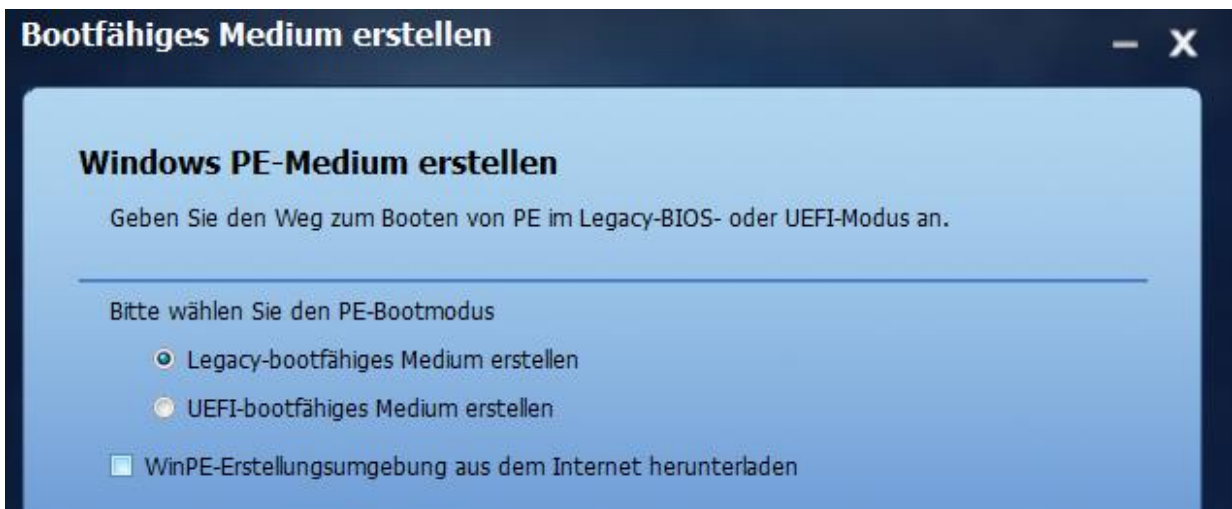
Bootfähiges Medium erstellen

– X

Windows PE-Medium erstellen

Geben Sie den Weg zum Booten von PE im Legacy-BIOS- oder UEFI-Modus an.

Bitte wählen Sie den PE-Bootmodus

Legacy-bootfähiges Medium erstellen

UEFI-bootfähiges Medium erstellen

WinPE-Erstellungsumgebung aus dem Internet herunterladen